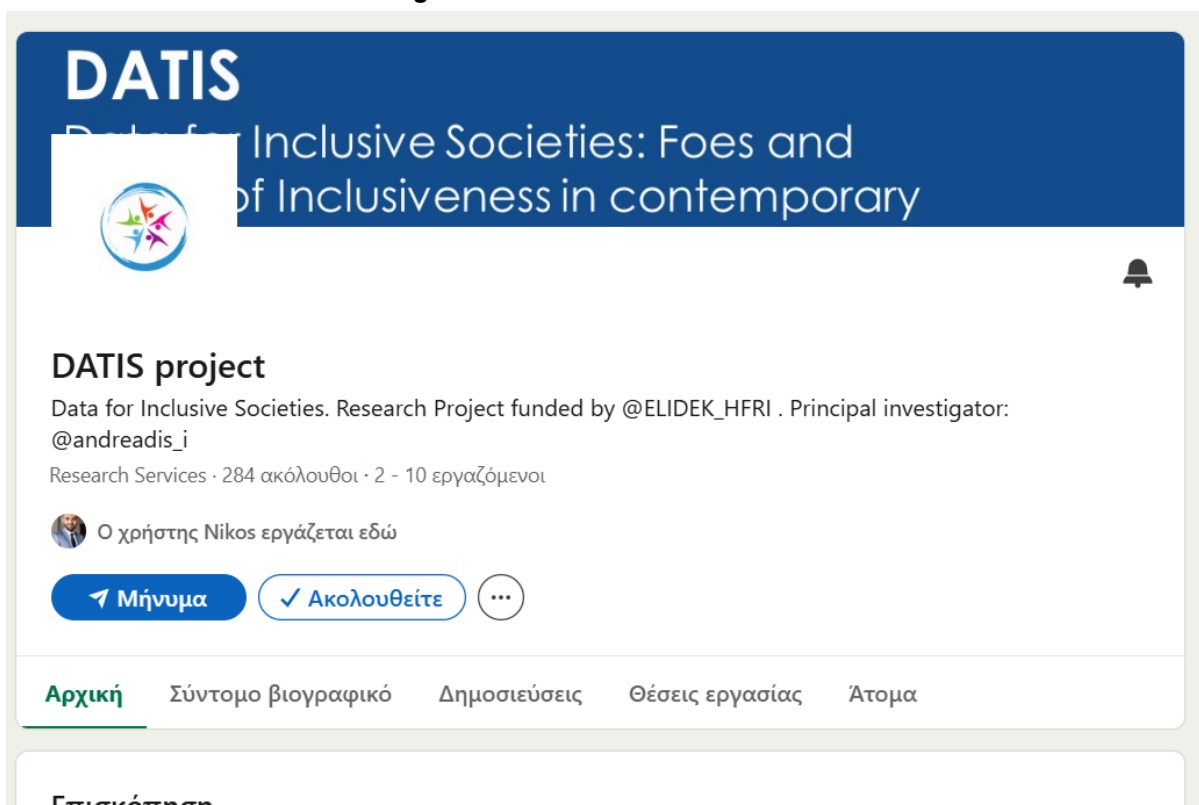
DATIS

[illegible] Inclusive Societies: Foes and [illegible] of Inclusiveness in contemporary

DATIS project

Data for Inclusive Societies. Research Project funded by @ELIDEK_HFRI . Principal investigator: @andreadis_i

Research Services · 284 ακόλουθοι · 2 - 10 εργαζόμενοι

Ο χρήστης Nikos εργάζεται εδώ

Μήνυμα

✓ Ακολουθείτε

Αρχική

Σύντομο βιογραφικό

Δημοσιεύσεις

Θέσεις εργασίας

Άτομα

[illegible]